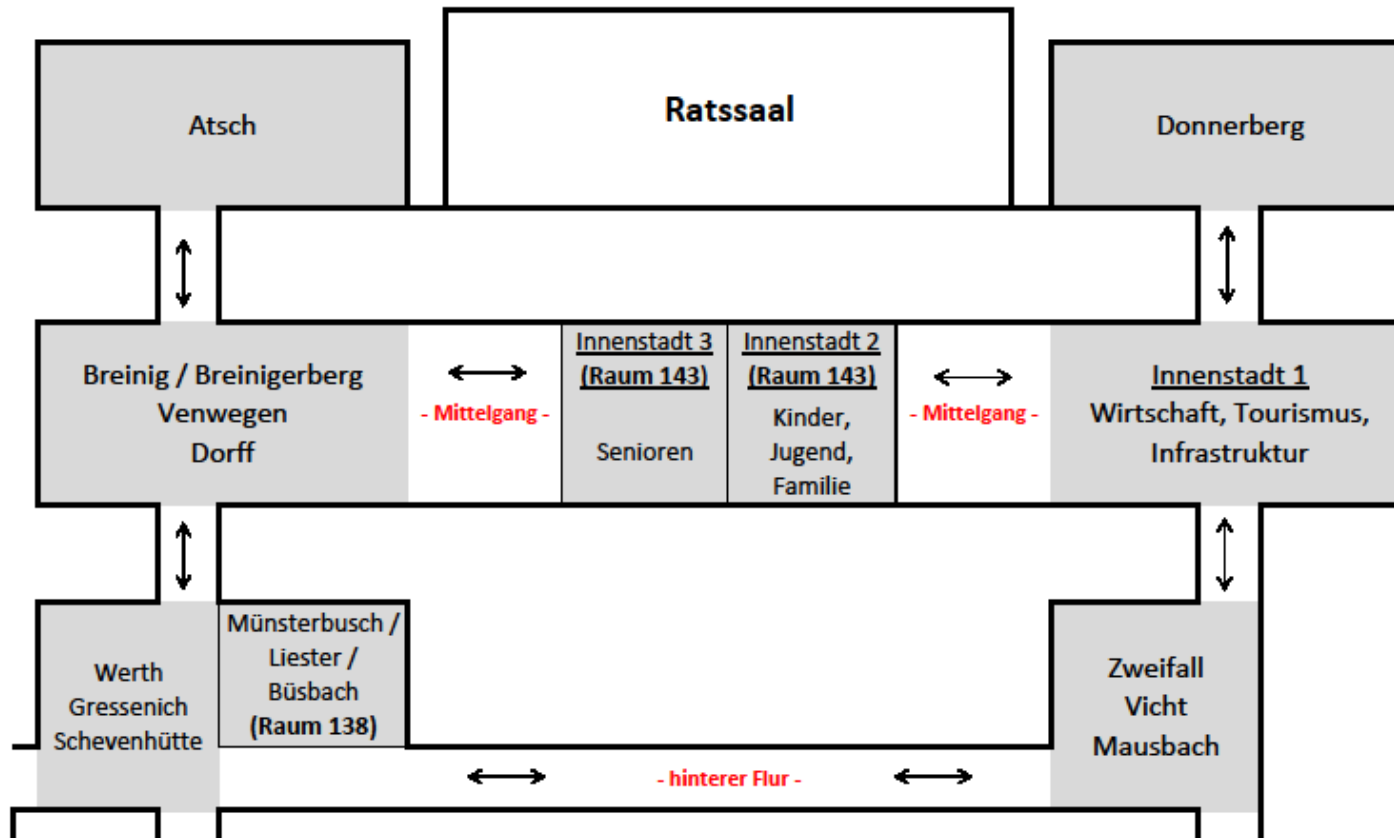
Atsch

Ratssaal

Donnerberg

Breinig / Breinigerberg
Venwegen
Dorff

- Mittelgang -

Innenstadt 3
(Raum 143)
Senioren

Innenstadt 2
(Raum 143)
Kinder, Jugend, Familie

- Mittelgang -

Innenstadt 1
Wirtschaft, Tourismus, Infrastruktur

Werth
Gressenich
Schevenhütte

Münsterbusch / Liester / Büsbach
(Raum 138)

Zweifall
Vicht
Mausbach

- hinterer Flur -